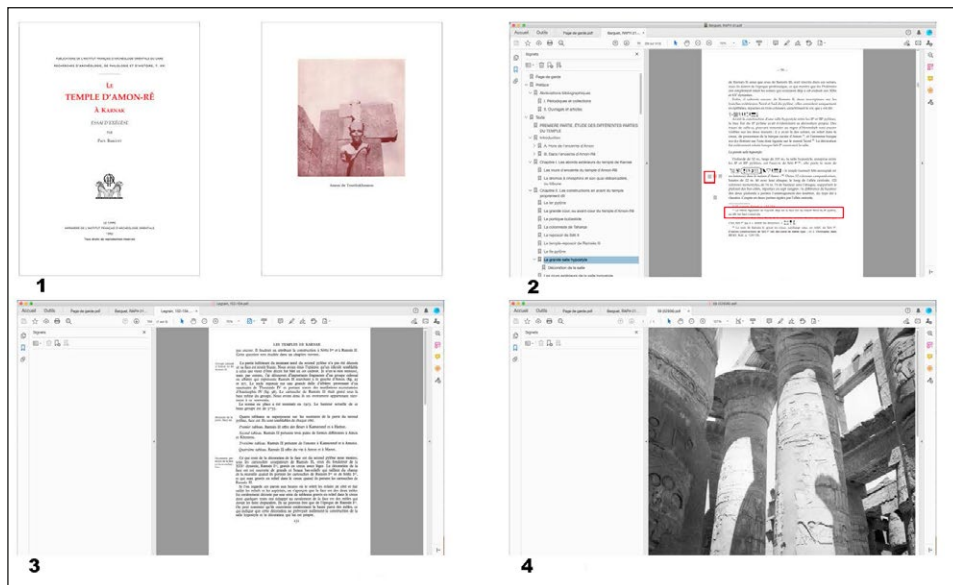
PUBLICATIONS DE L'INSTITUT FRANÇAIS D'ARCHÉOLOGIE ORIENTALE DU CAIRE

LE
TEMPLE D'AMON-RÊ
À KARNAK

ESSAI D'EXÉGÈSE

PAR
PAUL BARGUET

LE CAIRE
IMPRIMERIE DE L'INSTITUT FRANÇAIS D'ARCHÉOLOGIE ORIENTALE

Avenue de l'enfant-Roi

1

Accueil Outils Page de garde.pdf Barguet, RAPH 21 ...

Signets

Page de garde
Préface
Abréviations bibliographiques
Périodiques et collections
Ouvrages et articles
Texte
PREMIÈRE PARTIE. ÉTUDE DES DIFFÉRENTES PARTIES DU TEMPLE
Introduction
A. Accès de l'ensemble d'Amon
B. Dans l'ensemble d'Amon-Rê
Chapitre I. Les abords extérieurs du temple de Karnak
Les cours d'enceinte du temple d'Amon-Rê
La terrasse à inscriptions et son quai débarcadère
Le dromos
Chapitre II. Les constructions en avant du temple proprement dit
Le 1er pylône
La grande cour, ou avant-cour du temple d'Amon-Rê
Le portique bubastite
La colonnade de Taharqa
Le reposoir de Séti II
Le temple reposoir de Ramsès III
Le 2e pylône
La grande salle hypostyle
Décoration de la salle

2

Accueil Outils Page de garde.pdf Barguet, RAPH 21 ... Legrain, 123-136 ...

Signets

LES TEMPLES DE KARNAK

3

Accueil Outils Page de garde.pdf Barguet, RAPH 21 ... 06-03958.pdf

4